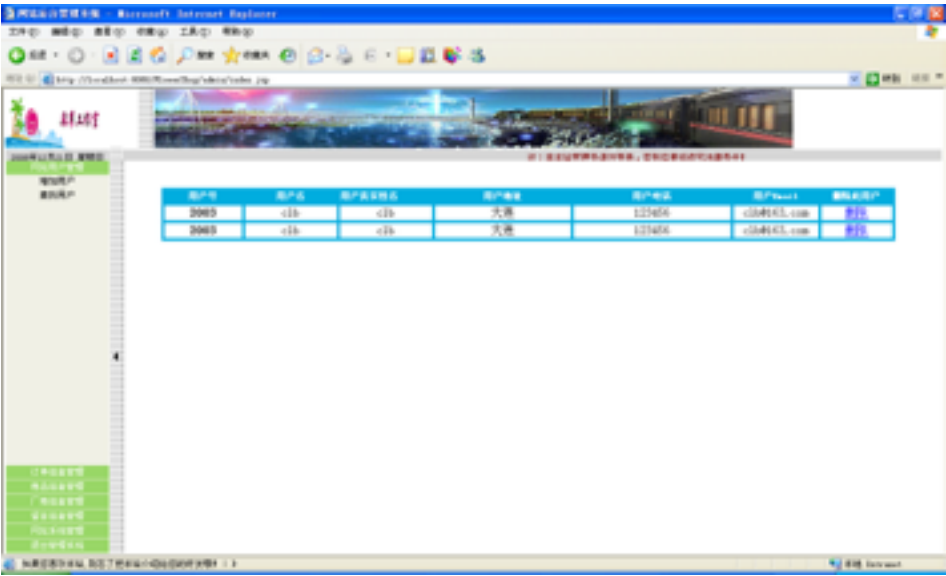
网站后台管理系统 - Microsoft Internet Explorer

文件(F) 编辑(E) 查看(V) 收藏(A) 工具(T) 帮助(H)

后退 搜索 收藏夹

地址(D) http://localhost:8080/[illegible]/admin/index.jsp 转到

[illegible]

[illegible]

增加用户

删除用户

| 用户号 | 用户名 | 用户真实姓名 | 用户地址 | 用户电话 | 用户Email | 删除此用户 |
|---|---|---|---|---|---|---|
| 2003 | clb | clb | 大连 | 123456 | clb@163.com | 删除 |
| 2003 | clb | clb | 大连 | 123456 | clb@163.com | 删除 |

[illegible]

本地 Intranet